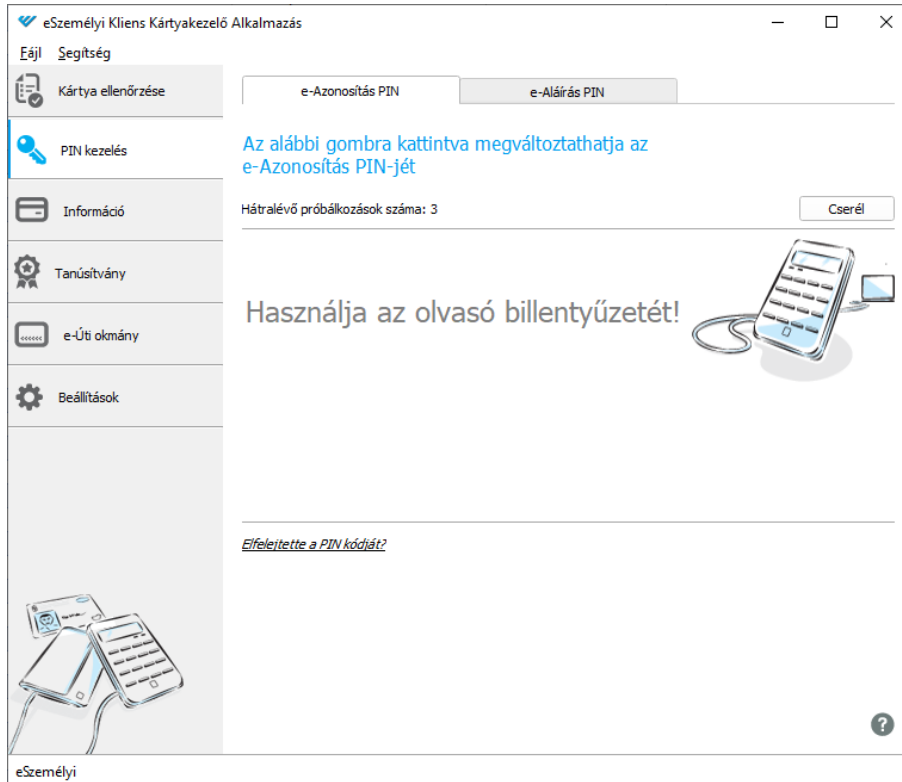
eSzemélyi Kliens Kártyakezelő Alkalmazás

Fájl Segítség

Kártya ellenőrzése

PIN kezelés

Információ

Tanúsítvány

e-Úti okmány

Beállítások

e-Azonosítás PIN

e-Aláírás PIN

Az alábbi gombra kattintva megváltoztathatja az e-Azonosítás PIN-jét

Hátralévő próbálkozások száma: 3

Cserél

Használja az olvasó billentyűzetét!

Elfelejtette a PIN kódját?

?

eSzemélyi